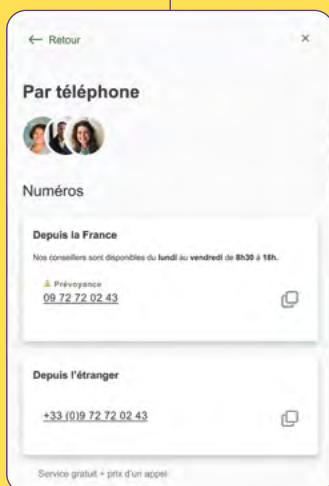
← Retour

×

Par téléphone

Numéros

Depuis la France

Nos conseillers sont disponibles du lundi au vendredi de 8h30 à 18h.

Prévoyance

09 72 72 02 43

Depuis l'étranger

+33 (0)9 72 72 02 43

Service gratuit + prix d'un appel